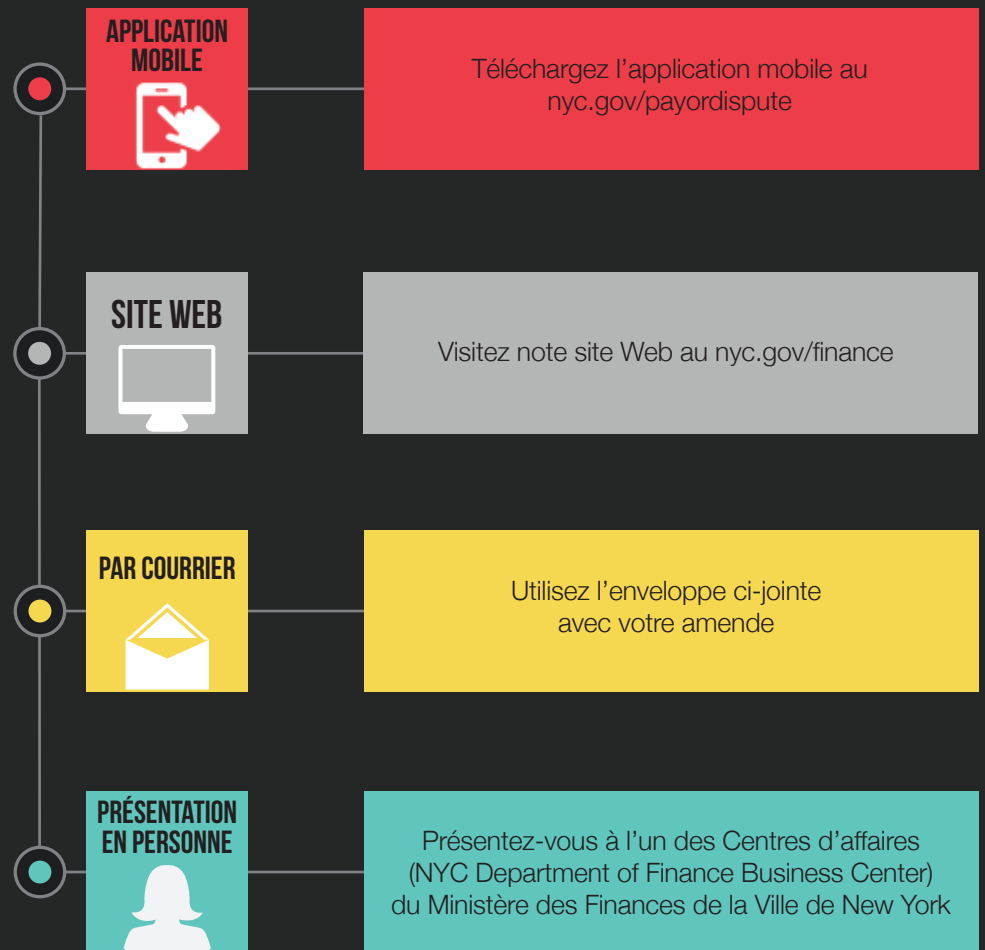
APPLICATION MOBILE

Téléchargez l'application mobile au nyc.gov/payordispute

SITE WEB

Visitez note site Web au nyc.gov/finance

PAR COURRIER

Utilisez l'enveloppe ci-jointe avec votre amende

PRÉSENTATION EN PERSONNE

Présentez-vous à l'un des Centres d'affaires (NYC Department of Finance Business Center) du Ministère des Finances de la Ville de New York